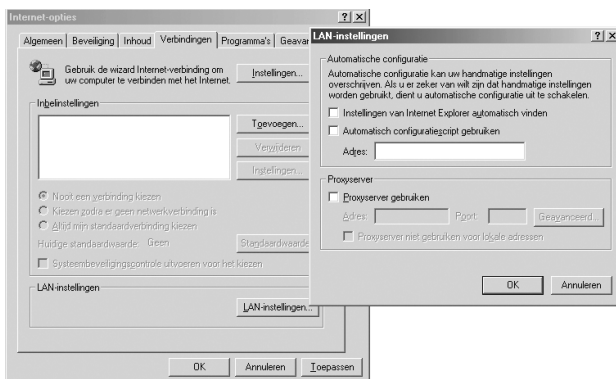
Internet-opties
?|X
Algemeen | Beveiliging | Inhoud | Verbindingen | Programma's | Geavan

Gebruik de wizard Internet-verbinding om uw computer te verbinden met het Internet.
Instellingen...

Inbelinstellingen
Toevoegen...
Verwijderen
Instellingen...

Nooit een verbinding kiezen
Kiezen zodra er geen netwerkverbinding is
Altijd mijn standaardverbinding kiezen
Huidige standaardwaarde: Geen
Standaardwaarde
Systeembeveiligingscontrole uitvoeren voor het kiezen

LAN-instellingen
LAN-instellingen...

OK
Annuleren
Toepassen

LAN-instellingen
?|X
Automatische configuratie
Automatische configuratie kan uw handmatige instellingen overschrijven. Als u er zeker van wilt zijn dat handmatige instellingen worden gebruikt, dient u automatische configuratie uit te schakelen.
Instellingen van Internet Explorer automatisch vinden
Automatisch configuratiescript gebruiken
Adres:

Proxyserver
Proxyserver gebruiken
Adres:
Poort:
Geavanceerd...
Proxyserver niet gebruiken voor lokale adressen

OK
Annuleren